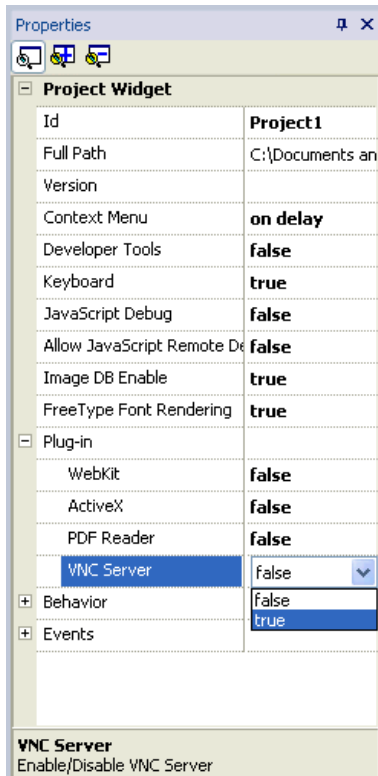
Properties

Project Widget

| | |
|---|---|
| Id | Project1 |
| Full Path | C:\Documents an |
| Version | |
| Context Menu | on delay |
| Developer Tools | false |
| Keyboard | true |
| JavaScript Debug | false |
| Allow JavaScript Remote De | false |
| Image DB Enable | true |
| FreeType Font Rendering | true |

Plug-in

| | |
|---|---|
| WebKit | false |
| ActiveX | false |
| PDF Reader | false |
| VNC Server | false |

false
true

Behavior

Events

VNC Server
Enable/Disable VNC Server